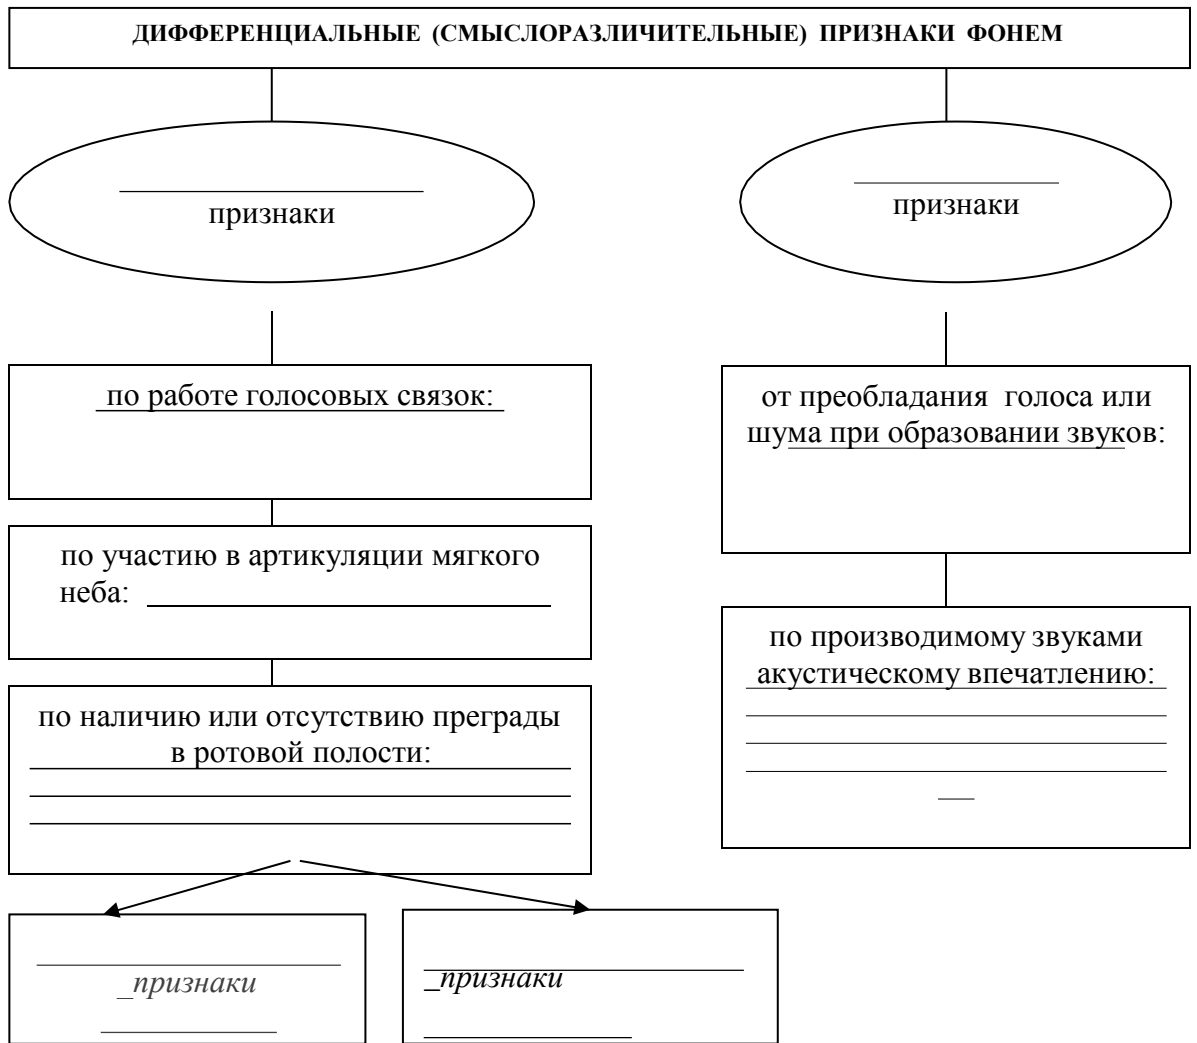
ДИФФЕРЕНЦИАЛЬНЫЕ (СМЫСЛОРАЗЛИЧИТЕЛЬНЫЕ) ПРИЗНАКИ ФОНЕМ

__________________ признаки

__________ признаки

по работе голосовых связок:

по участию в артикуляции мягкого неба: ____________________

по наличию или отсутствию преграды в ротовой полости:

от преобладания голоса или шума при образовании звуков:

по производимому звуками акустическому впечатлению:

_признаки

_признаки